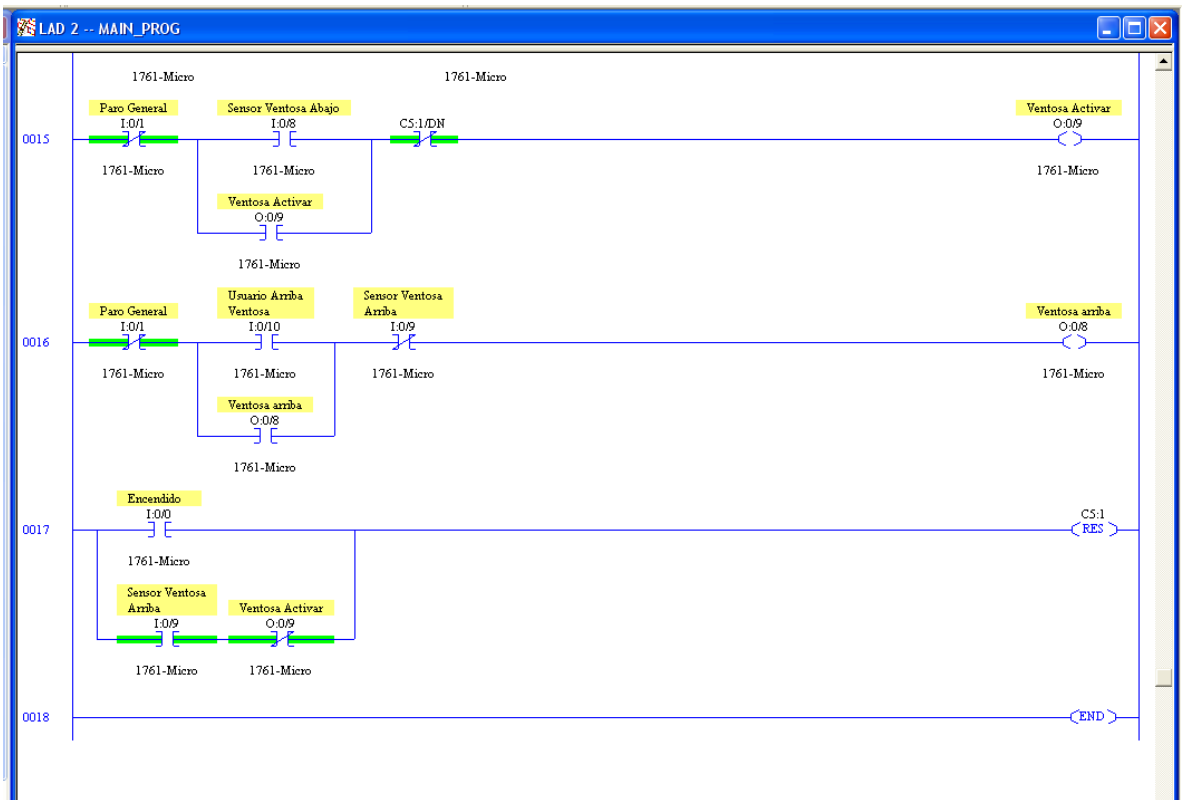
LAD 2 -- MAIN_PROG

1761-Micro
1761-Micro

0015
Paro General
I:0/1
1761-Micro
Sensor Ventosa Abajo
I:0/8
1761-Micro
Ventosa Activar
O:0/9
1761-Micro
C5:1/DN
Ventosa Activar
O:0/9
1761-Micro

0016
Paro General
I:0/1
1761-Micro
Usuario Arriba Ventosa
I:0/10
1761-Micro
Ventosa arriba
O:0/8
1761-Micro
Sensor Ventosa Arriba
I:0/9
1761-Micro
Ventosa arriba
O:0/8
1761-Micro

0017
Encendido
I:0/0
1761-Micro
Sensor Ventosa Arriba
I:0/9
1761-Micro
Ventosa Activar
O:0/9
1761-Micro
C5:1
RES

0018
END